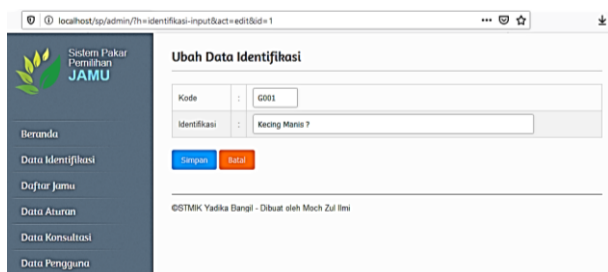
localhost/sp/admin/?h=identifikasi-input&act=edit&id=1

Sistem Pakar Pemilihan JAMU

Beranda
Data Identifikasi
Daftar Jamu
Data Aturan
Data Konsultasi
Data Pengguna

Ubah Data Identifikasi

| Kode | : | G001 |
|---|---|---|
| Identifikasi | : | Kecing Manis ? |

Simpan Batal

©STMIK Yadika Bangil - Dibuat oleh Moch Zul Ilmi